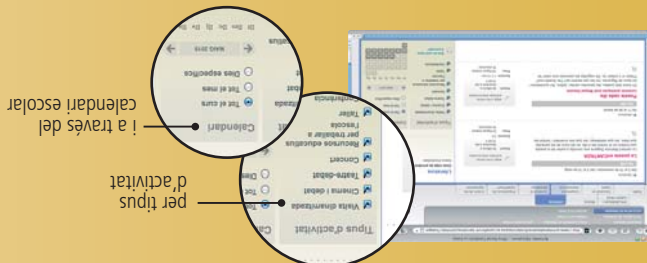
per tipus d'activitat

i a través del calendari escolar

Tipus d'activitat
Visita dinamitzada
Cinema i debat
Teatre-debat
Concert
Recursos educatius per treballar a l'escola
Taller
Conferència

Calendari
Tot el curs
Tot el mes
Dies específics
MARÇ 2010